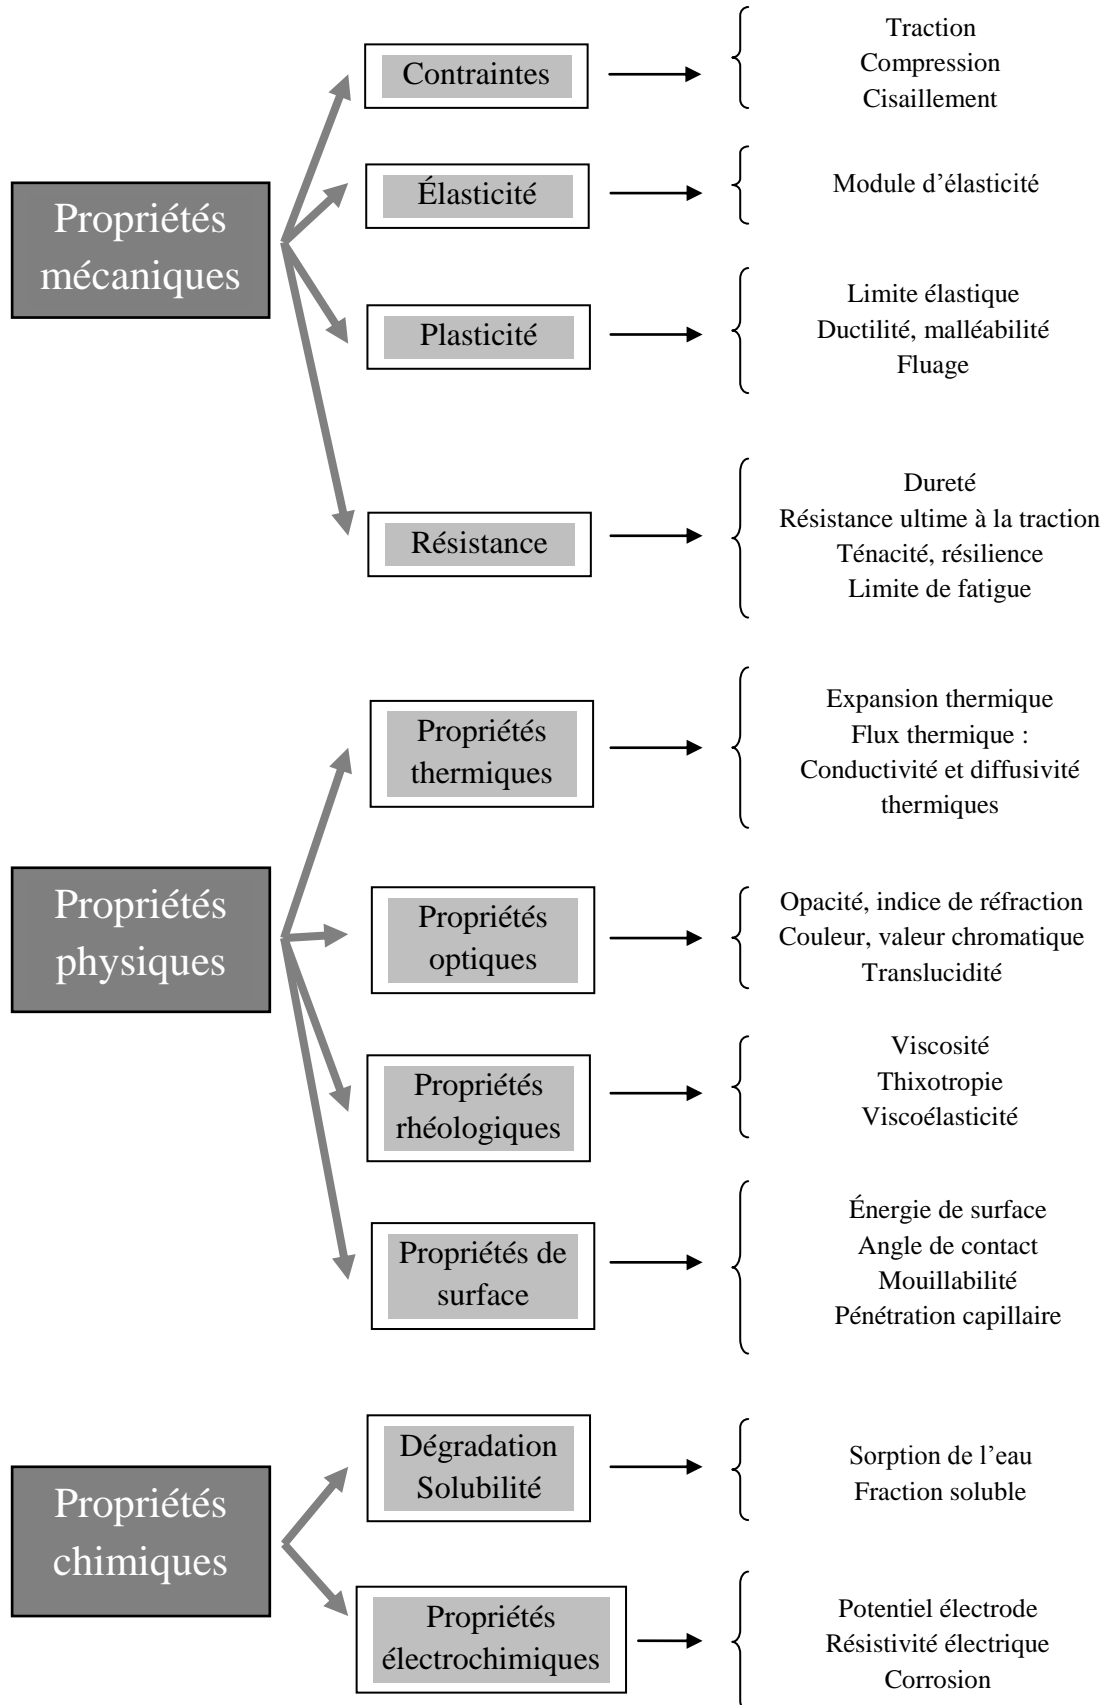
Propriétés mécaniques

Contraintes
Traction
Compression
Cisaillement

Élasticité
Module d'élasticité

Plasticité
Limite élastique
Ductilité, malléabilité
Fluage

Résistance
Dureté
Résistance ultime à la traction
Ténacité, résilience
Limite de fatigue

Propriétés physiques

Propriétés thermiques
Expansion thermique
Flux thermique :
Conductivité et diffusivité thermiques

Propriétés optiques
Opacité, indice de réfraction
Couleur, valeur chromatique
Translucidité

Propriétés rhéologiques
Viscosité
Thixotropie
Viscoélasticité

Propriétés de surface
Énergie de surface
Angle de contact
Mouillabilité
Pénétration capillaire

Propriétés chimiques

Dégradation Solubilité
Sorption de l'eau
Fraction soluble

Propriétés électrochimiques
Potentiel électrode
Résistivité électrique
Corrosion